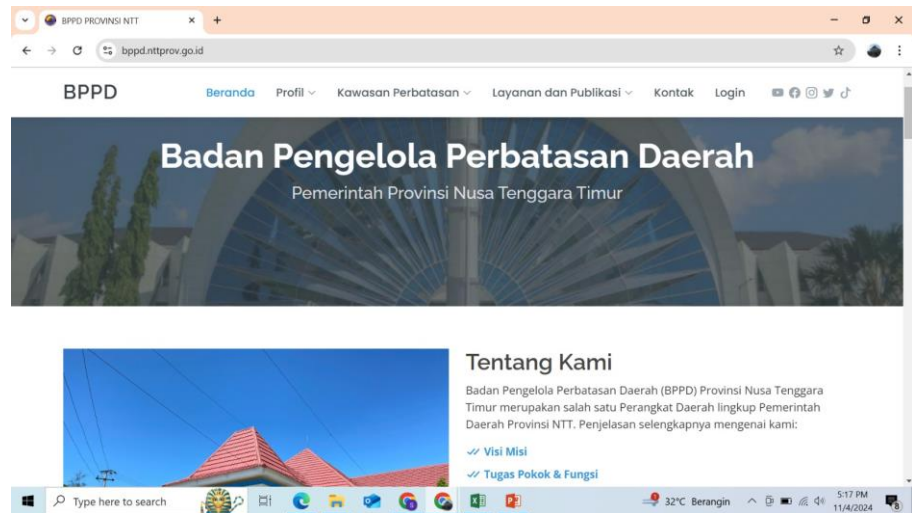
BPPD PROVINSI NTT
bppd.nttprov.go.id

BPPD
Beranda Profil Kawasan Perbatasan Layanan dan Publikasi Kontak Login

Badan Pengelola Perbatasan Daerah
Pemerintah Provinsi Nusa Tenggara Timur

Tentang Kami
Badan Pengelola Perbatasan Daerah (BPPD) Provinsi Nusa Tenggara Timur merupakan salah satu Perangkat Daerah lingkup Pemerintah Daerah Provinsi NTT. Penjelasan selengkapnya mengenai kami:

Visi Misi
Tugas Pokok & Fungsi

Type here to search
32°C Berangin
5:17 PM
11/4/2024
8